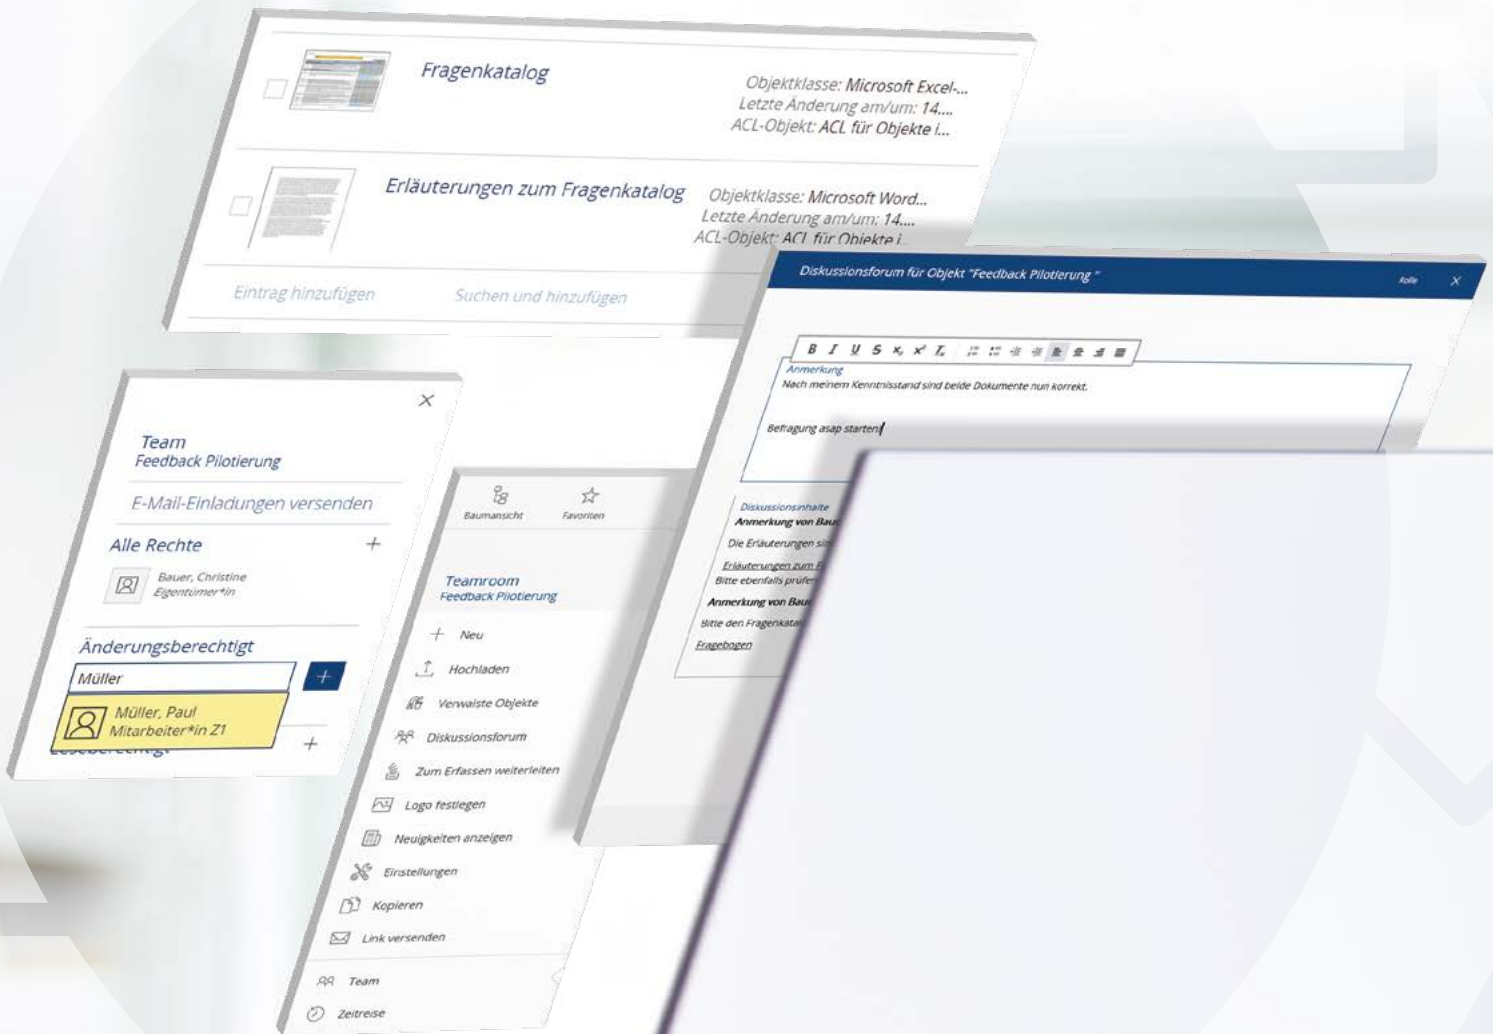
Fragenkatalog

Objektklasse: Microsoft Excel-...
Letzte Änderung am/um: 14....
ACL-Objekt: ACL für Objekte i...

Erläuterungen zum Fragenkatalog

Objektklasse: Microsoft Word...
Letzte Änderung am/um: 14....
ACL-Objekt: ACL für Objekte i...

Eintrag hinzufügen
Suchen und hinzufügen

Diskussionsforum für Objekt "Feedback Pilotierung "
Rolle
×

Anmerkung
Nach meinem Kenntnisstand sind beide Dokumente nun korrekt.

Befragung asap starten

Diskussionsinhalte
Anmerkung von Bau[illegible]
Die Erläuterungen sin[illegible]
Erläuterungen zum F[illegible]
Bitte ebenfalls prüfen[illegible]
Anmerkung von Bau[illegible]
Bitte den Fragenkata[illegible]
Fragebogen

×
Team
Feedback Pilotierung
E-Mail-Einladungen versenden
Alle Rechte
+
Bauer, Christine
Eigentümer*in
Änderungsberechtigt
Müller
+
Müller, Paul
Mitarbeiter*in Z1
Leseberechtigt
+

Baumansicht
Favoriten
Teamroom
Feedback Pilotierung
Neu
Hochladen
Verwaiste Objekte
Diskussionsforum
Zum Erfassen weiterleiten
Logo festlegen
Neuigkeiten anzeigen
Einstellungen
Kopieren
Link versenden
Team
Zeitreise